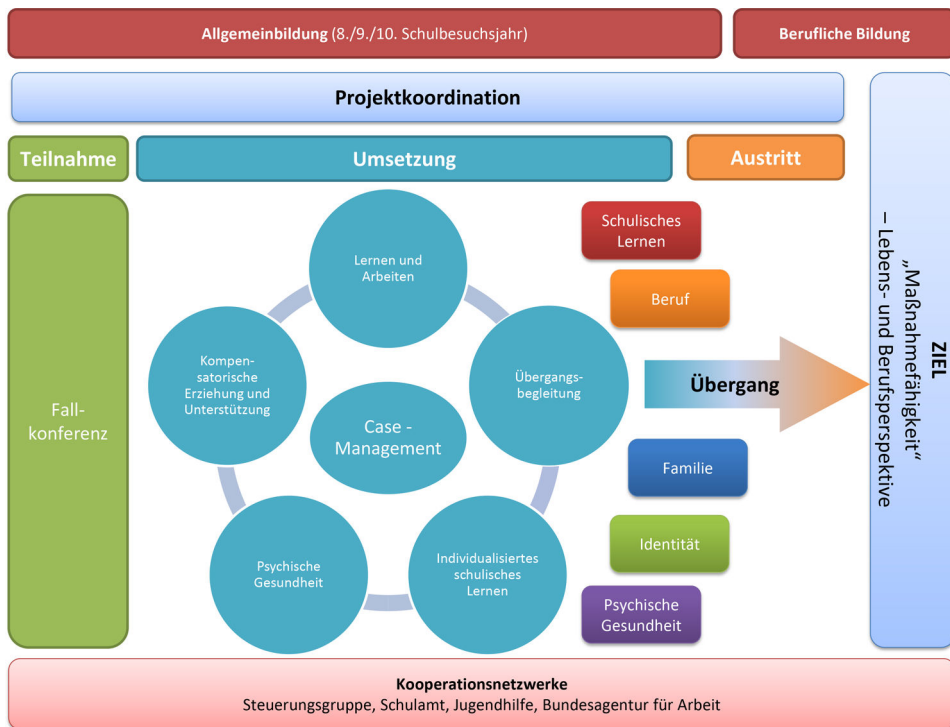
**Allgemeinbildung** (8./9./10. Schulbesuchsjahr)

**Berufliche Bildung**

**Projektkoordination**

**Teilnahme**

**Umsetzung**

**Austritt**

Fall-konferenz

Lernen und Arbeiten

Übergangs-begleitung

Individualisiertes schulisches Lernen

Psychische Gesundheit

Kompen-satorische Erziehung und Unterstützung

Case - Management

Schulisches Lernen

Beruf

**Übergang**

Familie

Identität

Psychische Gesundheit

**ZIEL**
„Maßnahmefähigkeit“
– Lebens- und Berufsperspektive

**Kooperationsnetzwerke**
Steuerungsgruppe, Schulamt, Jugendhilfe, Bundesagentur für Arbeit